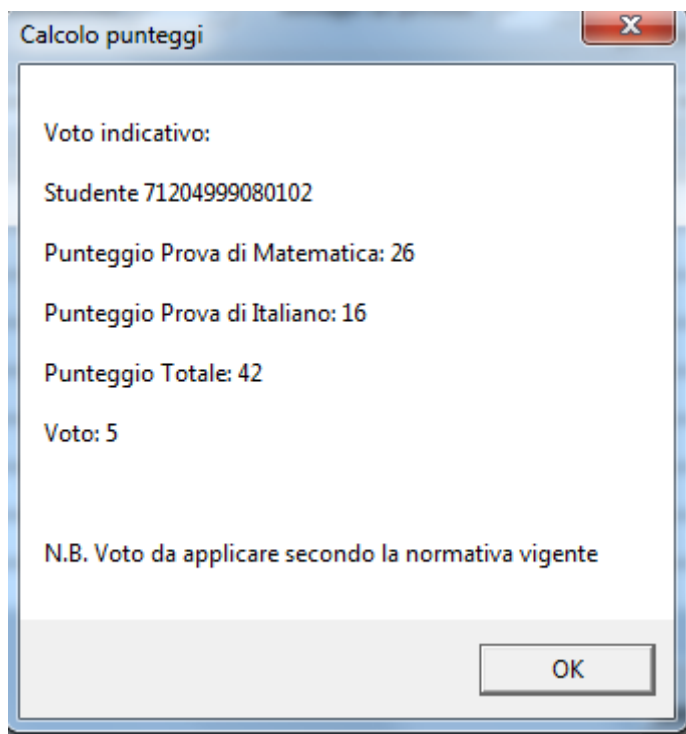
Calcolo punteggi

Voto indicativo:

Studente 71204999080102

Punteggio Prova di Matematica: 26

Punteggio Prova di Italiano: 16

Punteggio Totale: 42

Voto: 5

N.B. Voto da applicare secondo la normativa vigente

OK